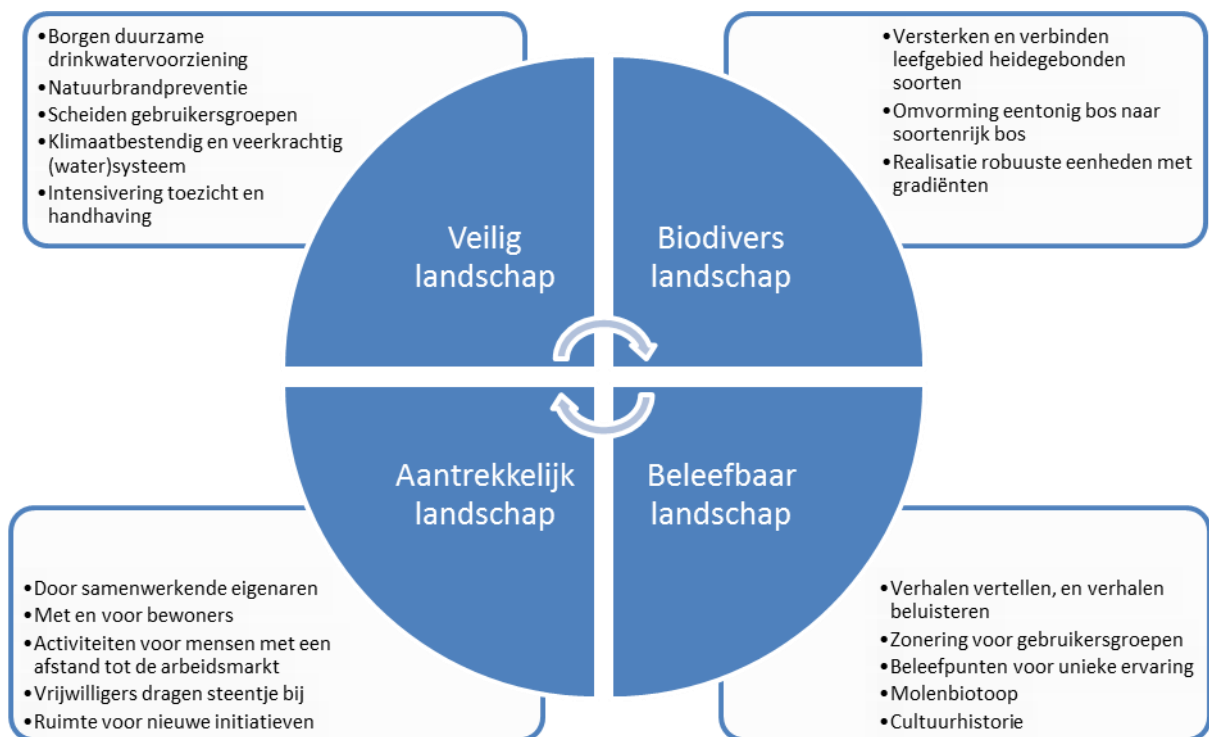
• Borgen duurzame drinkwatervoorziening
• Natuurbrandpreventie
• Scheiden gebruikersgroepen
• Klimaatbestendig en veerkrachtig (water)systeem
• Intensivering toezicht en handhaving

• Versterken en verbinden leefgebied heidegebonden soorten
• Omvorming eentonig bos naar soortenrijk bos
• Realisatie robuuste eenheden met gradiënten

Veilig landschap

Biodivers landschap

Aantrekkelijk landschap

Beleefbaar landschap

• Door samenwerkende eigenaren
• Met en voor bewoners
• Activiteiten voor mensen met een afstand tot de arbeidsmarkt
• Vrijwilligers dragen steentje bij
• Ruimte voor nieuwe initiatieven

• Verhalen vertellen, en verhalen beluisteren
• Zonering voor gebruikersgroepen
• Beleefpunten voor unieke ervaring
• Molenbiotoop
• Cultuurhistorie